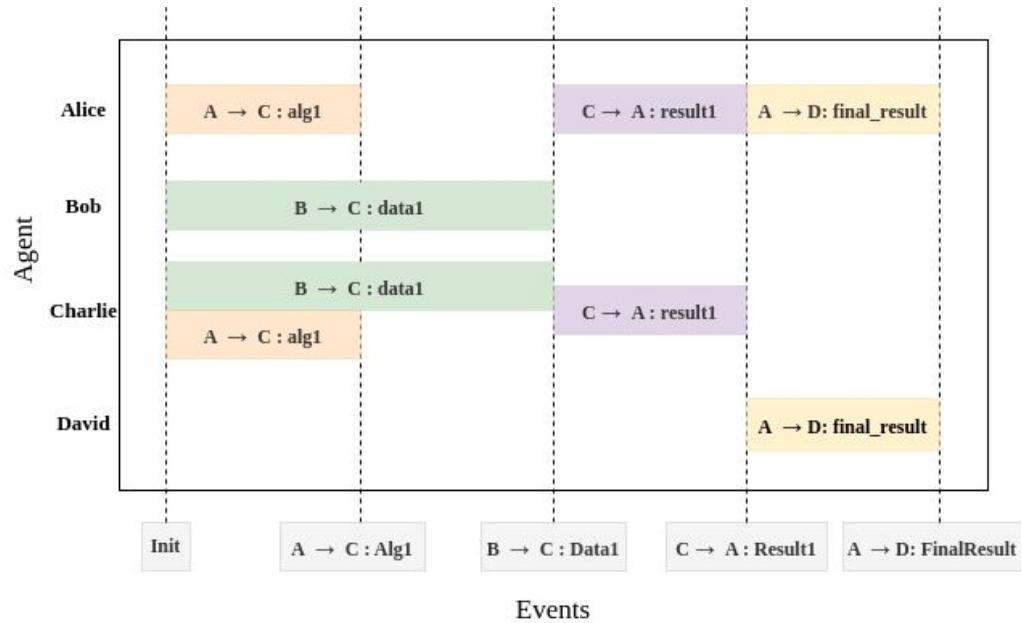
Agent

Alice

$A \rightarrow C$ : alg1

$C \rightarrow A$ : result1

$A \rightarrow D$: final_result

Bob

$B \rightarrow C$ : data1

Charlie

$B \rightarrow C$ : data1

$A \rightarrow C$ : alg1

$C \rightarrow A$ : result1

David

$A \rightarrow D$: final_result

Init

$A \rightarrow C$ : Alg1

$B \rightarrow C$ : Data1

$C \rightarrow A$ : Result1

$A \rightarrow D$: FinalResult

Events